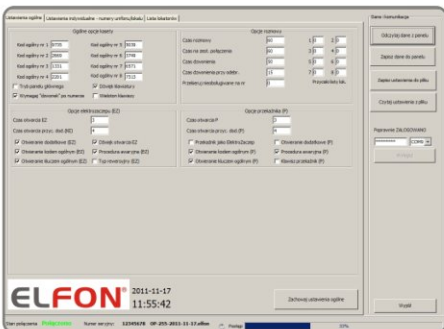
Ustawienia ogólne | Ustawienia indywidualne - numery umieszczone | Lista lokatorów

Ogólne opcje kasety

Kod ogólny nr 1 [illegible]
Kod ogólny nr 2 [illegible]
Kod ogólny nr 3 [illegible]
Kod ogólny nr 4 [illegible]
Kod ogólny nr 5 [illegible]
Kod ogólny nr 6 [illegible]
Kod ogólny nr 7 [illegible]
Kod ogólny nr 8 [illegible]

Tryb pamięci głównego
Wymagaj "dzwonek" po numerze
Dźwięk klawiatury
Dźwięk klawiszy

Opcje rozmowy

Czas rozmowy
Czas na zest. połączenia
Czas dzwonienia
Czas dzwonienia przy adeśc.
Przekierunkowywanie na nr

Opcje elektrozaczepu (EZ)

Czas otwarcia EZ
Czas otwarcia przy. ziel. (EZ)
Otwieranie dodatkowe (EZ)
Otwieranie kodem ogólnym (EZ)
Otwieranie kluczem ogólnym (EZ)
Dźwięk otwarcia EZ
Procedura awaryjna (EZ)
Tryb rewersyjny (EZ)

Opcje przekaźnika (P)

Czas otwarcia P
Czas otwarcia przy. ziel. (P)
Przekaźnik jako Elektrozaczep
Otwieranie kodem ogólnym (P)
Otwieranie kluczem ogólnym (P)
Otwieranie dodatkowe (P)
Procedura awaryjna (P)
Klawisz przekaźnik (P)

Dane i komunikacja

Odczytaj dane z panelu
Zapisz dane do panelu
Zapisz ustawienia do pliku
Czytaj ustawienia z pliku

Poprawnie ZALOGOWANO
********
COM4

ELFON
2011-11-17
11:55:42

Zachowaj ustawienia ogólne

Wyjdź

Stan połączenia: Połączono   Numer seryjny: 12345678   SP-255 2011-11-17 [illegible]   Postęp   33%